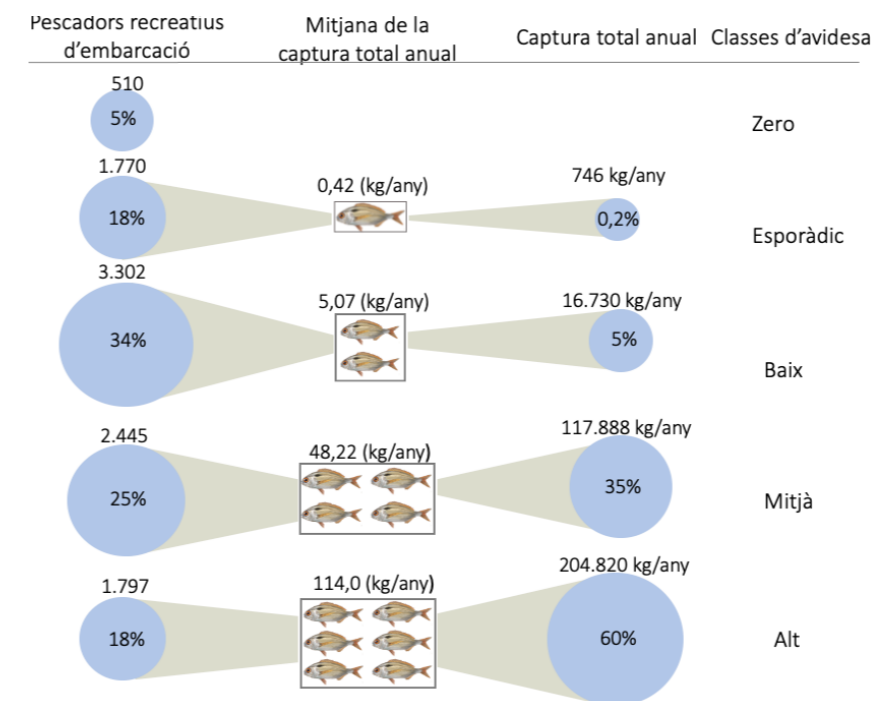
| Pescadors recreatius d'embarcació | Mitjana de la captura total anual | Captura total anual | Classes d'avidesa |
|---|---|---|---|
| 510 5% | | | Zero |
| 1.770 18% | 0,42 (kg/any) | 746 kg/any 0,2% | Esporàdic |
| 3.302 34% | 5,07 (kg/any) | 16.730 kg/any 5% | Baix |
| 2.445 25% | 48,22 (kg/any) | 117.888 kg/any 35% | Mitjà |
| 1.797 18% | 114,0 (kg/any) | 204.820 kg/any 60% | Alt |